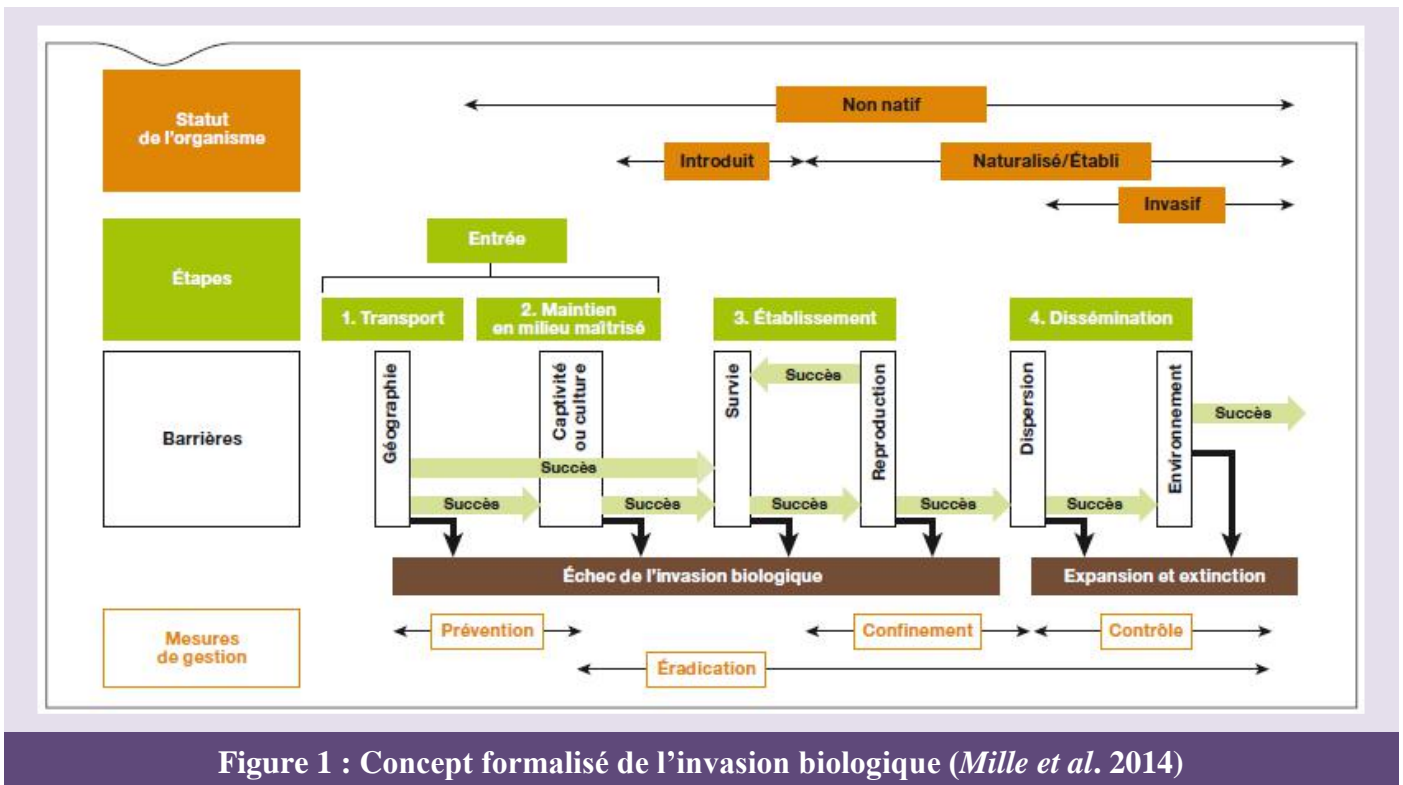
Statut de l'organisme

Non natif

Introduit

Naturalisé/Établi

Invasif

Étapes

Entrée

1. Transport

2. Maintien en milieu maîtrisé

3. Établissement

4. Dissémination

Barrières

Géographie

Captivité ou culture

Survie

Succès

Reproduction

Dispersion

Environnement

Succès

Succès

Succès

Succès

Succès

Succès

Succès

Échec de l'invasion biologique

Expansion et extinction

Mesures de gestion

Prévention

Confinement

Contrôle

Éradication

Figure 1 : Concept formalisé de l'invasion biologique (*Mille et al*. 2014)